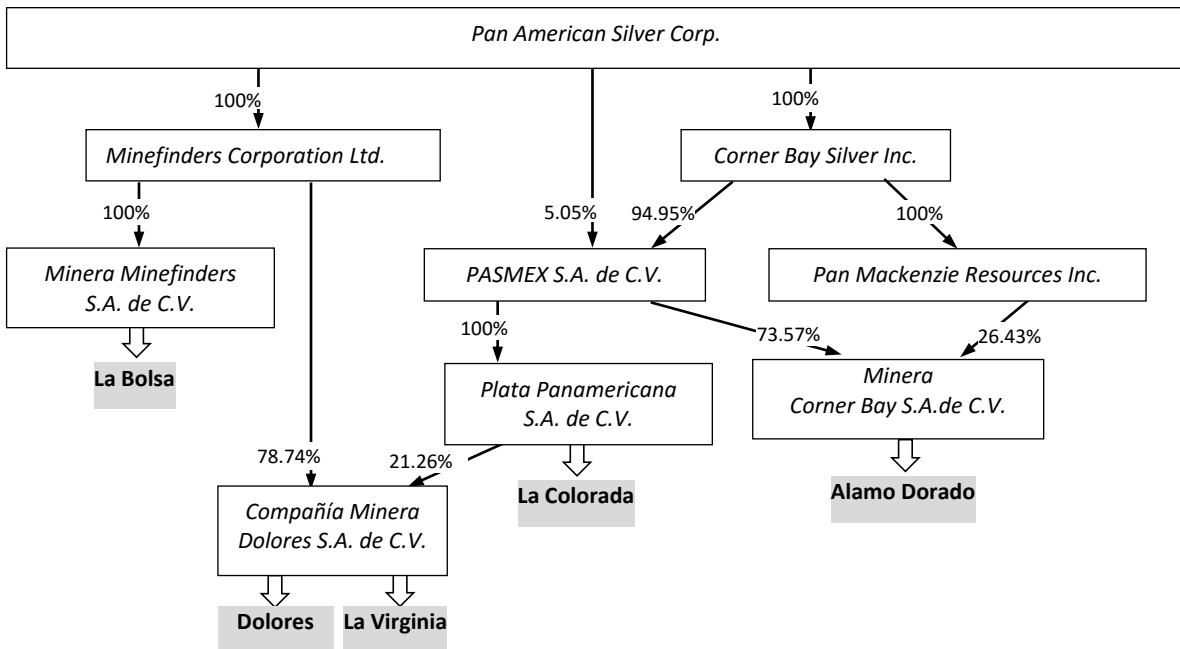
Pan American Silver Corp.

100%

Minefinders Corporation Ltd.

100%

Minera Minefinders S.A. de C.V.

La Bolsa

100%

Corner Bay Silver Inc.

5.05%

94.95%

100%

PASMEX S.A. de C.V.

Pan Mackenzie Resources Inc.

100%

73.57%

26.43%

Plata Panamericana S.A. de C.V.

Minera Corner Bay S.A.de C.V.

78.74%

21.26%

La Colorada

Alamo Dorado

Compañía Minera Dolores S.A. de C.V.

Dolores

La Virginia